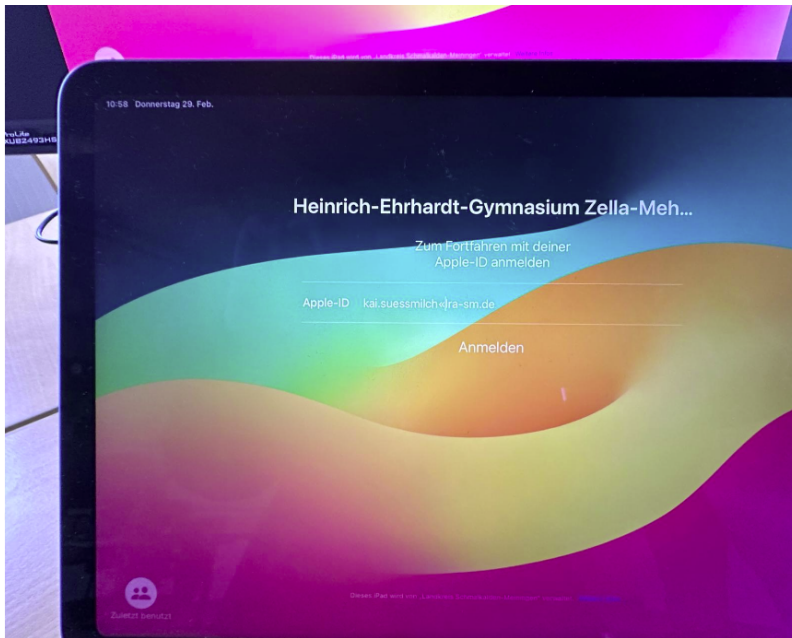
10:58 Donnerstag 29. Feb.

ProLite XUB2493HS

Heinrich-Ehrhardt-Gymnasium Zella-Meh...

Zum Fortfahren mit deiner Apple-ID anmelden

Apple-ID kai.suessmilch@ra-sm.de

Anmelden

Zuletzt benutzt

Dieses iPad wird von „Landkreis Schmalkalden-Meiningen" verwaltet. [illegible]